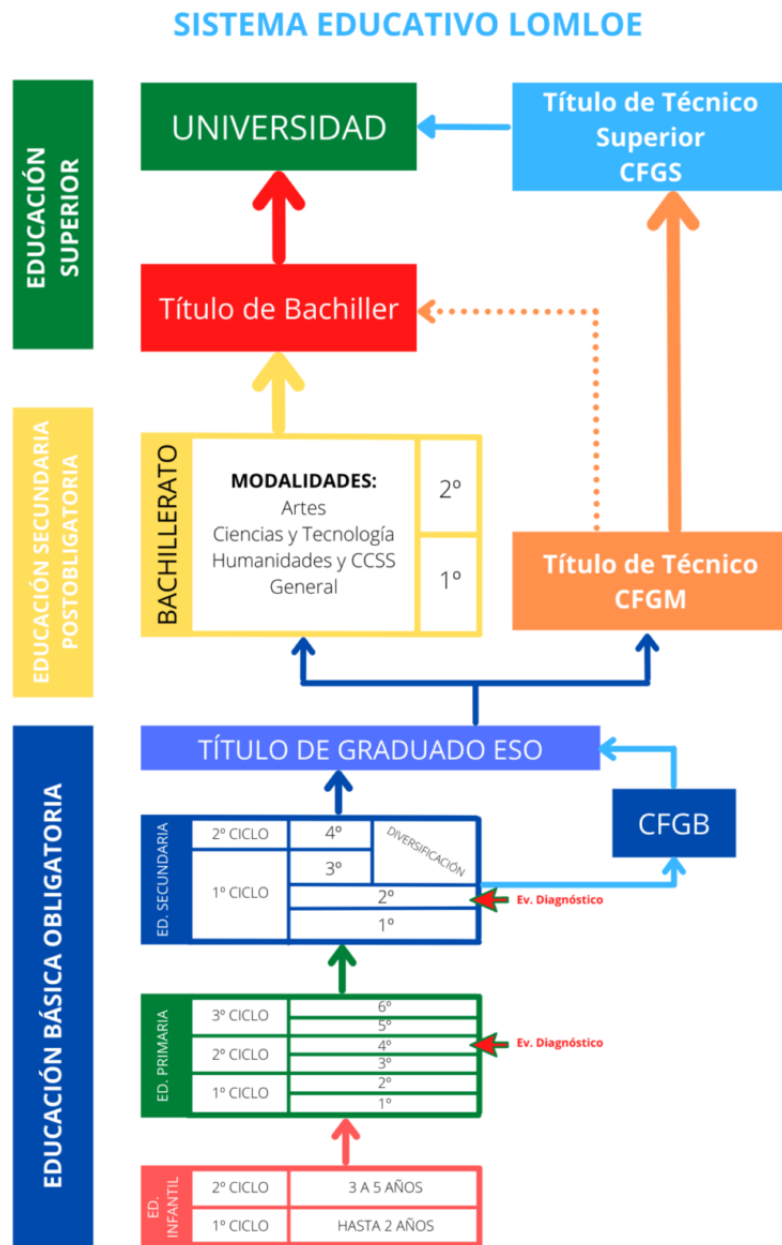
SISTEMA EDUCATIVO LOMLOE

EDUCACIÓN SUPERIOR

UNIVERSIDAD

Título de Técnico Superior CFGS

Título de Bachiller

EDUCACIÓN SECUNDARIA POSTOBLIGATORIA

BACHILLERATO

MODALIDADES:
Artes
Ciencias y Tecnología
Humanidades y CCSS
General

2º

1º

Título de Técnico CFGM

EDUCACIÓN BÁSICA OBLIGATORIA

TÍTULO DE GRADUADO ESO

CFGB

ED. SECUNDARIA

| 2º CICLO | 4º | DIVERSIFICACIÓN |
|---|---|---|
| 1º CICLO | 3º | |
| | 2º | |
| | 1º | |

Ev. Diagnóstico

ED. PRIMARIA

| 3º CICLO | 6º |
|---|---|
| | 5º |
| 2º CICLO | 4º |
| | 3º |
| 1º CICLO | 2º |
| | 1º |

Ev. Diagnóstico

ED. INFANTIL

| 2º CICLO | 3 A 5 AÑOS |
|---|---|
| 1º CICLO | HASTA 2 AÑOS |